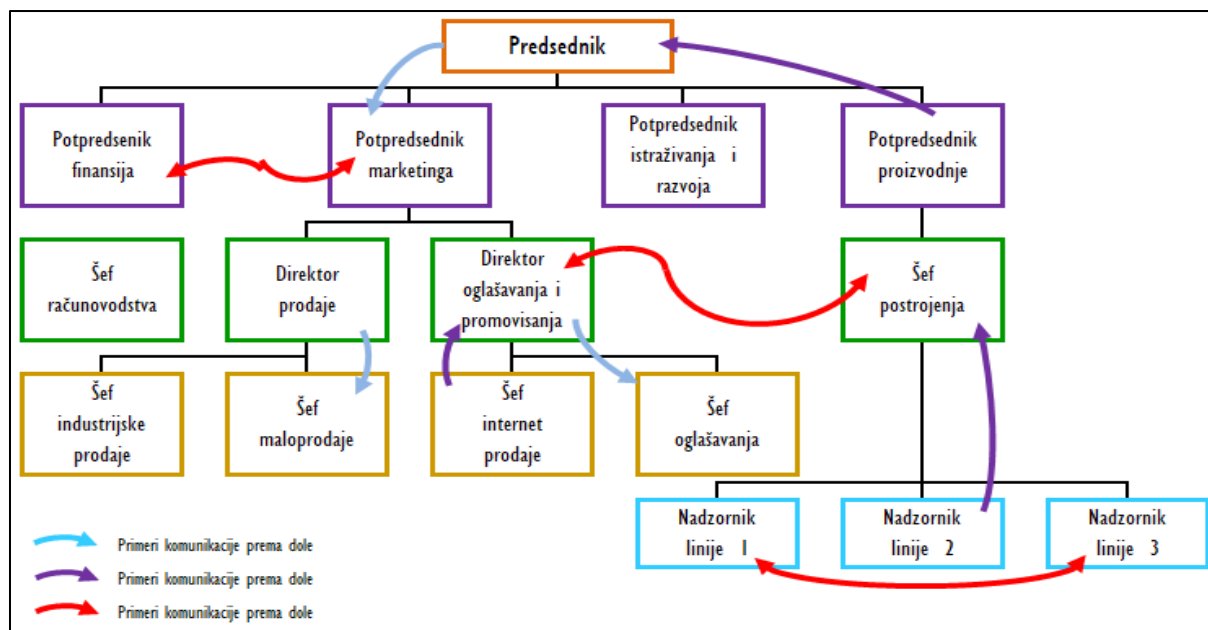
Predsednik

Potpredsenik finansija

Potpredsednik marketinga

Potpredsednik istraživanja i razvoja

Potpredsednik proizvodnje

Šef računovodstva

Direktor prodaje

Direktor oglašavanja i promovisanja

Šef postrojenja

Šef industrijske prodaje

Šef maloprodaje

Šef internet prodaje

Šef oglašavanja

Nadzornik linije 1

Nadzornik linije 2

Nadzornik linije 3

Primeri komunikacije prema dole

Primeri komunikacije prema dole

Primeri komunikacije prema dole